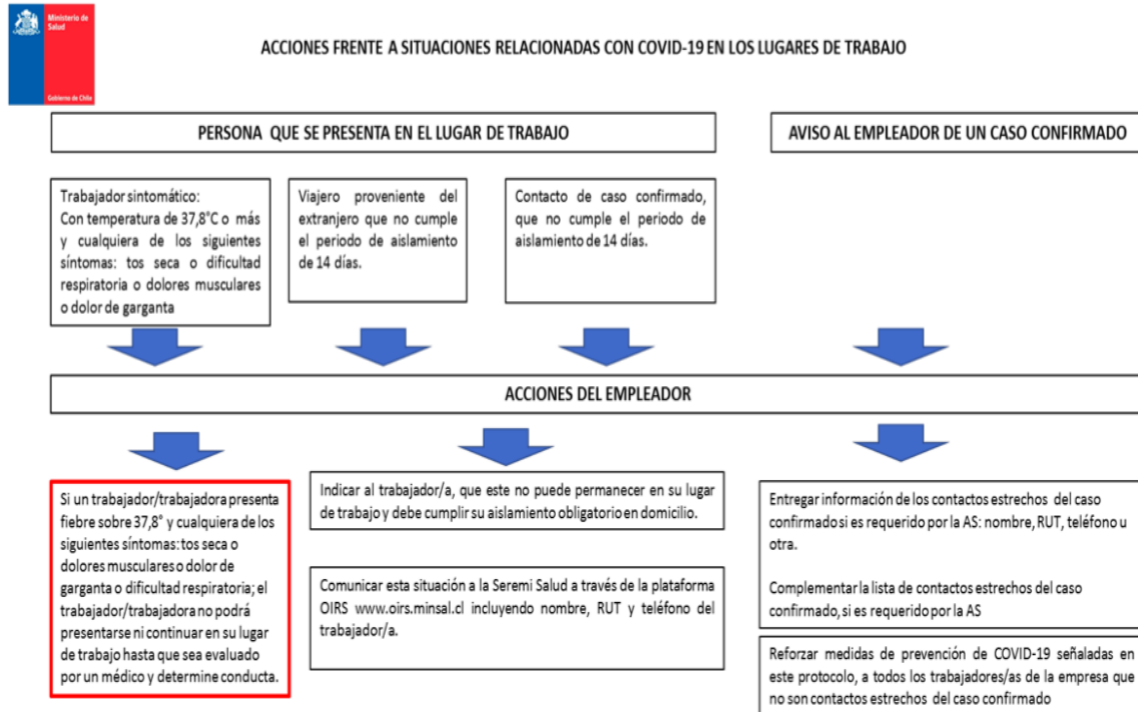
Ministerio de Salud

Gobierno de Chile

ACCIONES FRENTE A SITUACIONES RELACIONADAS CON COVID-19 EN LOS LUGARES DE TRABAJO

PERSONA QUE SE PRESENTA EN EL LUGAR DE TRABAJO

AVISO AL EMPLEADOR DE UN CASO CONFIRMADO

Trabajador sintomático:
Con temperatura de 37,8°C o más y cualquiera de los siguientes síntomas: tos seca o dificultad respiratoria o dolores musculares o dolor de garganta

Viajero proveniente del extranjero que no cumple el periodo de aislamiento de 14 días.

Contacto de caso confirmado, que no cumple el periodo de aislamiento de 14 días.

ACCIONES DEL EMPLEADOR

Si un trabajador/trabajadora presenta fiebre sobre 37,8° y cualquiera de los siguientes síntomas: tos seca o dolores musculares o dolor de garganta o dificultad respiratoria; el trabajador/trabajadora no podrá presentarse ni continuar en su lugar de trabajo hasta que sea evaluado por un médico y determine conducta.

Indicar al trabajador/a, que este no puede permanecer en su lugar de trabajo y debe cumplir su aislamiento obligatorio en domicilio.

Comunicar esta situación a la Seremi Salud a través de la plataforma OIRS www.oirs.minsal.cl incluyendo nombre, RUT y teléfono del trabajador/a.

Entregar información de los contactos estrechos del caso confirmado si es requerido por la AS: nombre, RUT, teléfono u otra.

Complementar la lista de contactos estrechos del caso confirmado, si es requerido por la AS

Reforzar medidas de prevención de COVID-19 señaladas en este protocolo, a todos los trabajadores/as de la empresa que no son contactos estrechos del caso confirmado